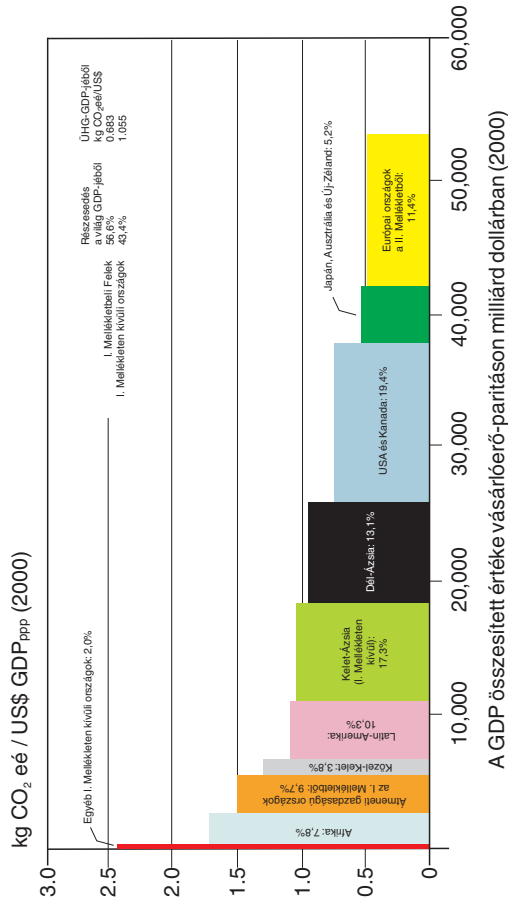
kg $CO_2$ eé / US\$ $GDP_{ppp}$ (2000)

3.0
2.5
2.0
1.5
1.0
0.5
0

0
10,000
20,000
30,000
40,000
50,000
60,000

A GDP összesített értéke vásárlóerő-paritáson milliárd dollárban (2000)

Egyéb I. Mellékleten kívüli országok: 2,0%

Afrika: 7,8%

Átmeneti gazdasági országok az I. Mellékletből: 9,7%

Közel-Kelet: 3,8%

Latin-Amerika: 10,3%

Kelet-Ázsia (I. Mellékleten kívül): 17,3%

Dél-Ázsia: 13,1%

USA és Kanada: 19,4%

Japán, Ausztrália és Új-Zéland: 5,2%

Európai országok a II. Mellékletből: 11,4%

| | Részesedés a világ GDP-jéből | ÜHG-GDP-jéből kg $CO_2$eé/US\$ |
|---|---|---|
| I. Mellékletbeli Felek | 56,6% | 0,683 |
| I. Mellékleten kívüli országok | 43,4% | 1,055 |